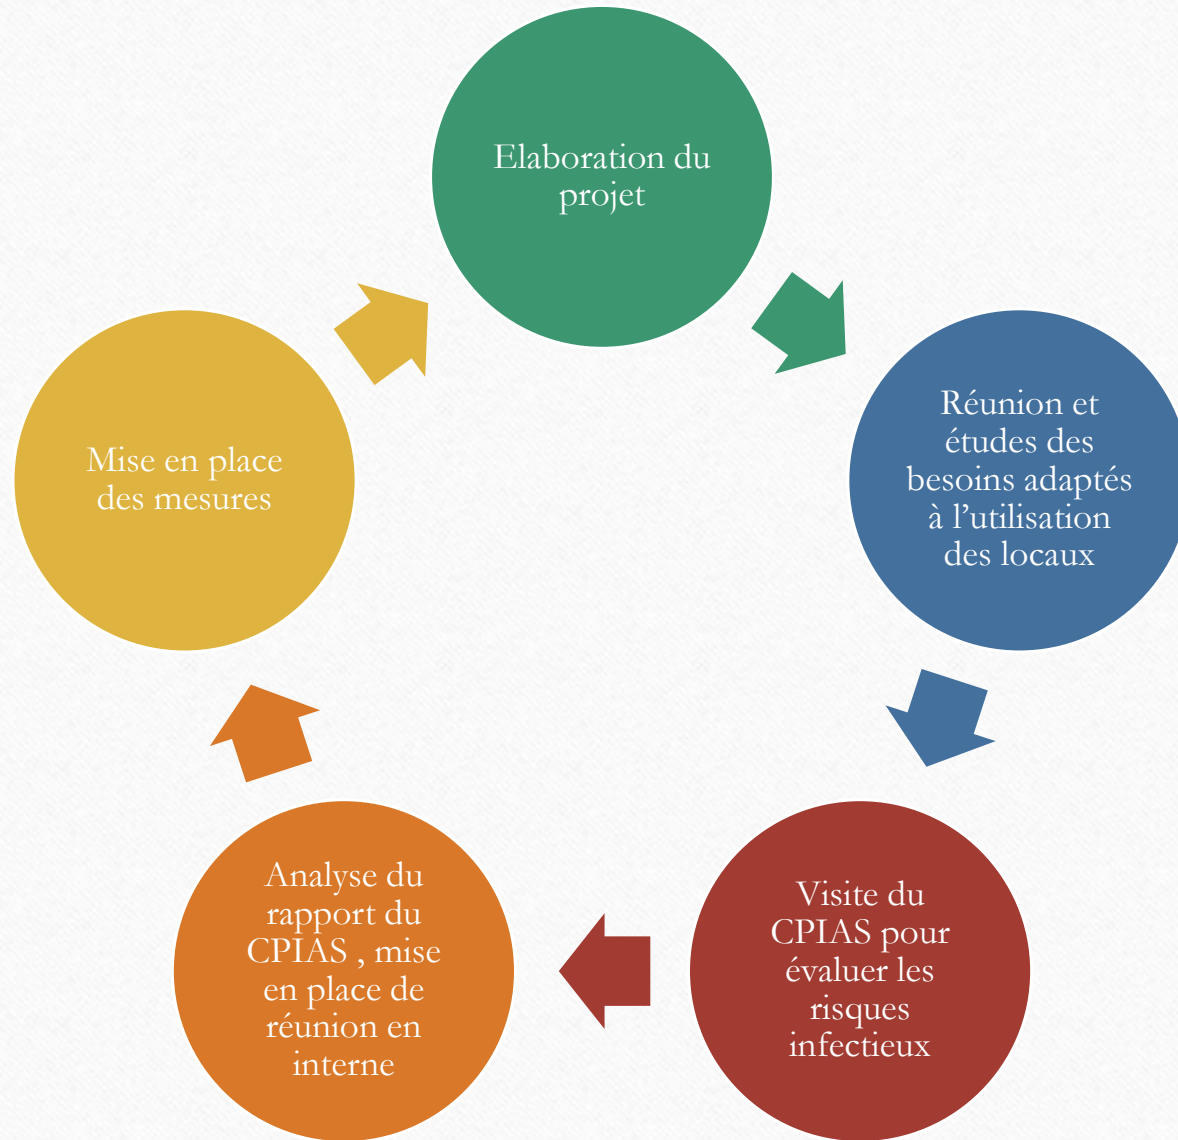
Elaboration du projet

Réunion et études des besoins adaptés à l’utilisation des locaux

Visite du CPIAS pour évaluer les risques infectieux

Analyse du rapport du CPIAS , mise en place de réunion en interne

Mise en place des mesures